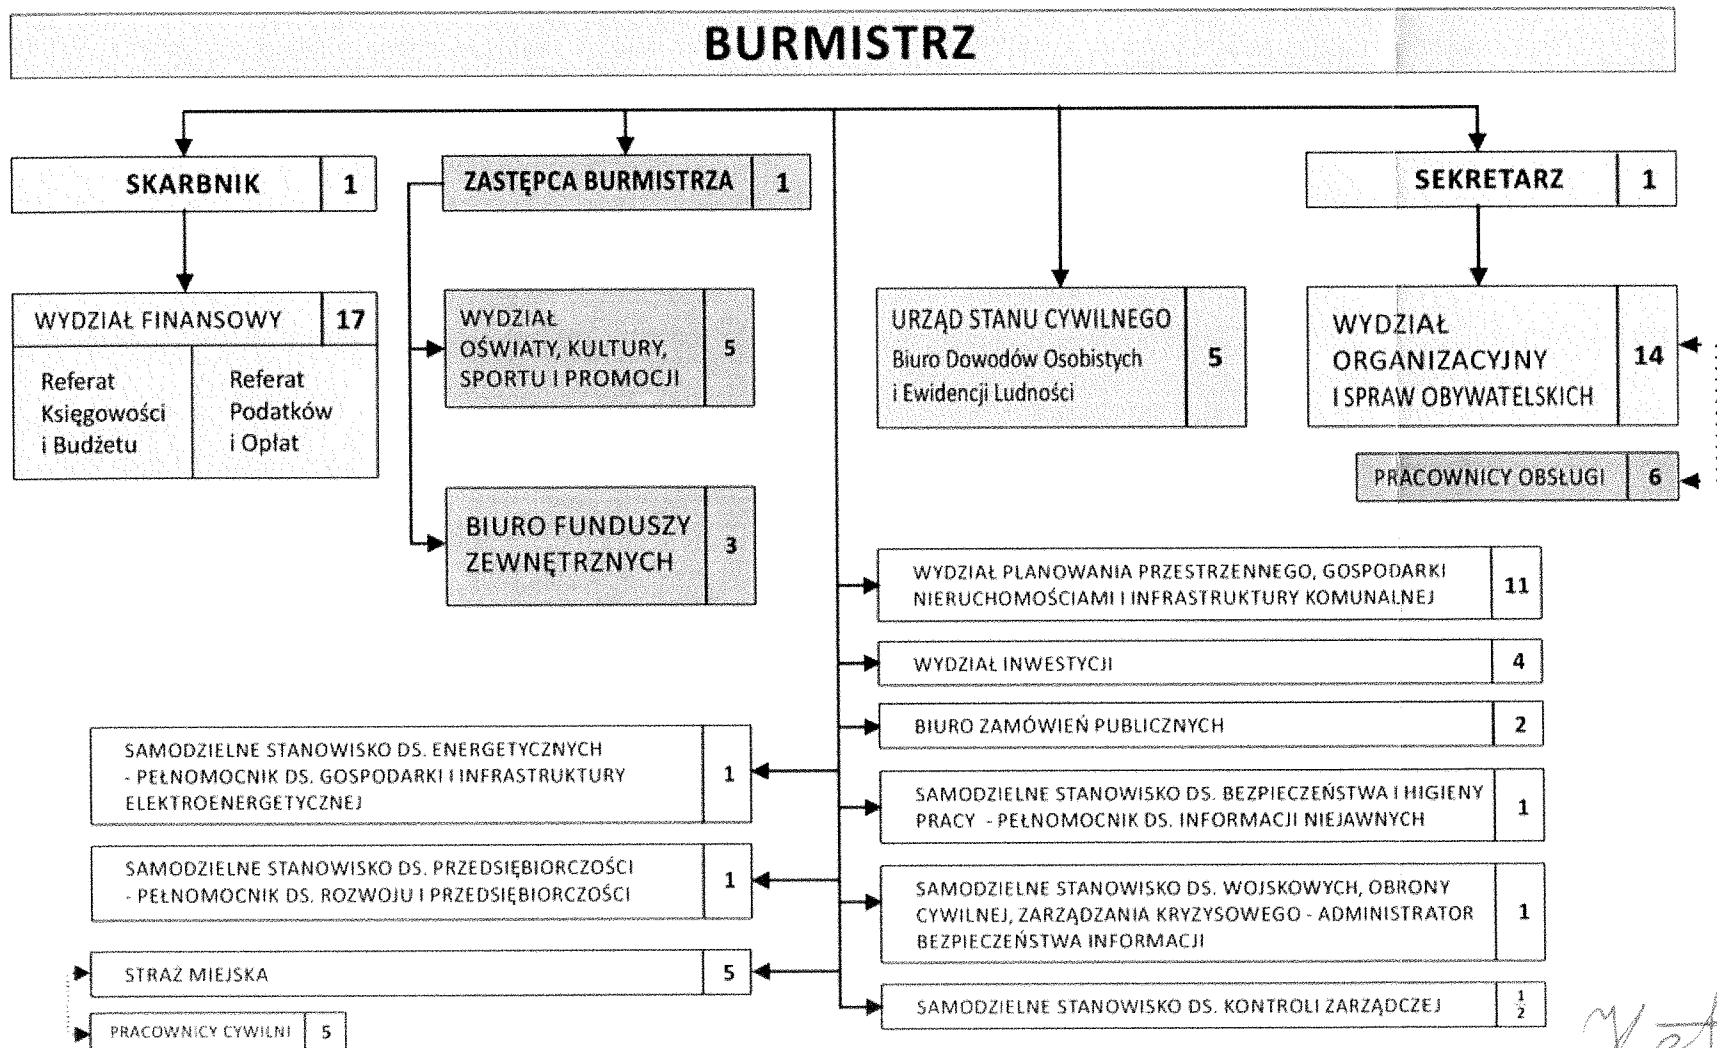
BURMISTRZ

| SKARBNIK | 1 |
|---|---|

| ZASTĘPCA BURMISTRZA | 1 |
|---|---|

| SEKRETARZ | 1 |
|---|---|

| WYDZIAŁ FINANSOWY | 17 |
|---|---|
| Referat Księgowości i Budżetu | Referat Podatków i Opłat |

| WYDZIAŁ OŚWIATY, KULTURY, SPORTU I PROMOCJI | 5 |
|---|---|

| URZĄD STANU CYWILNEGO Biuro Dowodów Osobistych i Ewidencji Ludności | 5 |
|---|---|

| WYDZIAŁ ORGANIZACYJNY I SPRAW OBYWATELSKICH | 14 |
|---|---|

| PRACOWNICY OBSŁUGI | 6 |
|---|---|

| BIURO FUNDUSZY ZEWNĘTRZNYCH | 3 |
|---|---|

| WYDZIAŁ PLANOWANIA PRZESTRZENNEGO, GOSPODARKI NIERUCHOMOŚCIAMI I INFRASTRUKTURY KOMUNALNEJ | 11 |
|---|---|

| WYDZIAŁ INWESTYCJI | 4 |
|---|---|

| BIURO ZAMÓWIEŃ PUBLICZNYCH | 2 |
|---|---|

| SAMODZIELNE STANOWISKO DS. ENERGETYCZNYCH - PEŁNOMOCNIK DS. GOSPODARKI I INFRASTRUKTURY ELEKTROENERGETYCZNEJ | 1 |
|---|---|

| SAMODZIELNE STANOWISKO DS. BEZPIECZEŃSTWA I HIGIENY PRACY - PEŁNOMOCNIK DS. INFORMACJI NIEJAWNYCH | 1 |
|---|---|

| SAMODZIELNE STANOWISKO DS. PRZEDSIĘBIORCZOŚCI - PEŁNOMOCNIK DS. ROZWOJU I PRZEDSIĘBIORCZOŚCI | 1 |
|---|---|

| SAMODZIELNE STANOWISKO DS. WOJSKOWYCH, OBRONY CYWILNEJ, ZARZĄDZANIA KRYZYSOWEGO - ADMINISTRATOR BEZPIECZEŃSTWA INFORMACJI | 1 |
|---|---|

| STRAŻ MIEJSKA | 5 |
|---|---|

| SAMODZIELNE STANOWISKO DS. KONTROLI ZARZĄDCZEJ | $\frac{1}{2}$ |
|---|---|

| PRACOWNICY CYWILNI | 5 |
|---|---|